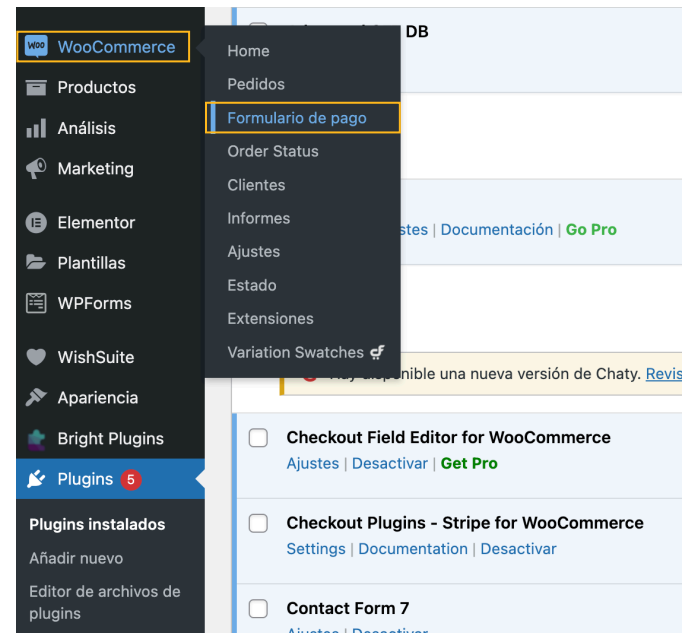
WooCommerce
Productos
Análisis
Marketing
Elementor
Plantillas
WPForms
WishSuite
Apariencia
Bright Plugins
Plugins 5
Plugins instalados
Añadir nuevo
Editor de archivos de plugins

Home
Pedidos
Formulario de pago
Order Status
Clientes
Informes
Ajustes
Estado
Extensiones
Variation Swatches

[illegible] DB

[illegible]stes | Documentación | Go Pro

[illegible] disponible una nueva versión de Chaty. Revis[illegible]

Checkout Field Editor for WooCommerce
Ajustes | Desactivar | Get Pro

Checkout Plugins - Stripe for WooCommerce
Settings | Documentation | Desactivar

Contact Form 7
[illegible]